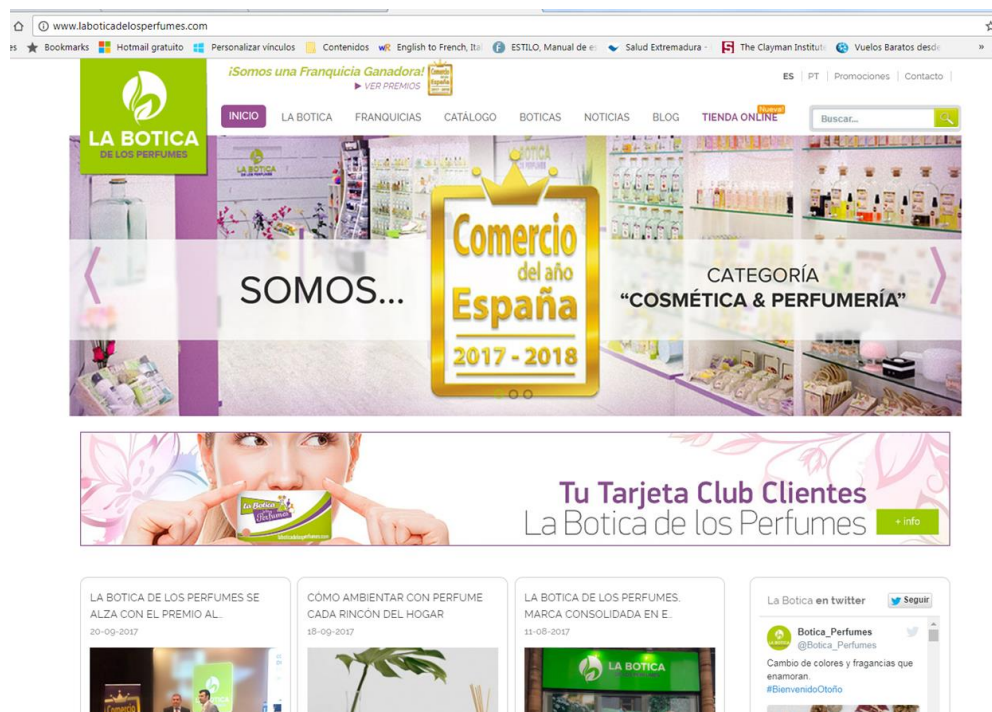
www.laboticadelosperfumes.com

es Bookmarks Hotmail gratuito Personalizar vínculos Contenidos English to French, Ital ESTILO, Manual de es Salud Extremadura - The Clayman Institute Vuelos Baratos desde »

LA BOTICA DE LOS PERFUMES

¡Somos una Franquicia Ganadora! ▶ VER PREMIOS

ES | PT | Promociones | Contacto

INICIO LA BOTICA FRANQUICIAS CATÁLOGO BOTICAS NOTICIAS BLOG Nuevo! TIENDA ONLINE Buscar...

SOMOS... Comercio del año España 2017 - 2018 CATEGORÍA "COSMÉTICA & PERFUMERÍA"

Tu Tarjeta Club Clientes La Botica de los Perfumes + info

LA BOTICA DE LOS PERFUMES SE ALZA CON EL PREMIO AL...
20-09-2017

CÓMO AMBIENTAR CON PERFUME CADA RINCÓN DEL HOGAR
18-09-2017

LA BOTICA DE LOS PERFUMES, MARCA CONSOLIDADA EN E...
11-08-2017

La Botica en twitter Seguir

Botica_Perfumes @Botica_Perfumes
Cambio de colores y fragancias que enamoran.
#BienvenidoOtoño